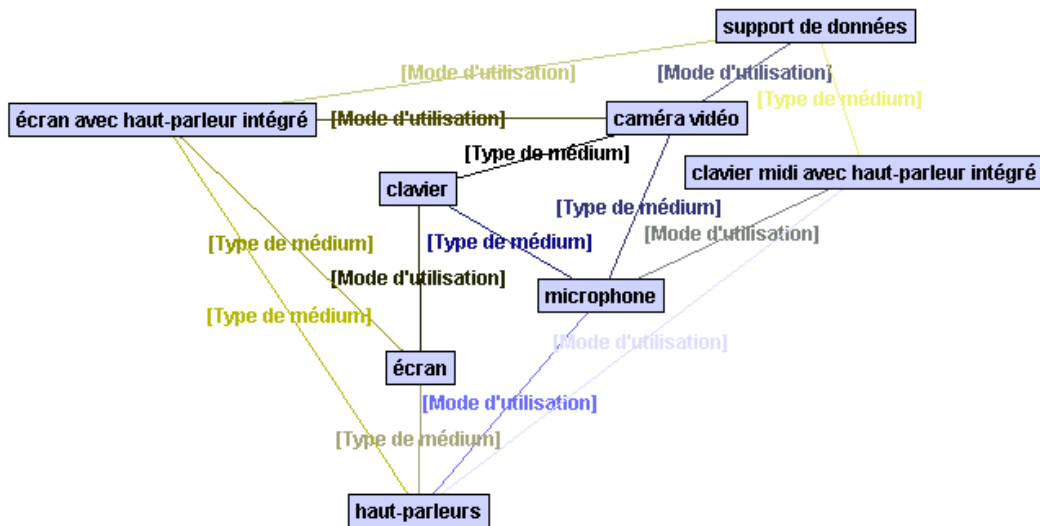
support de données

[Mode d'utilisation]

[Mode d'utilisation]

[Type de médium]

écran avec haut-parleur intégré

[Mode d'utilisation]

caméra vidéo

[Type de médium]

clavier

clavier midi avec haut-parleur intégré

[Type de médium]

[Type de médium]

[Mode d'utilisation]

[Type de médium]

[Mode d'utilisation]

microphone

[Type de médium]

[Mode d'utilisation]

écran

[Mode d'utilisation]

[Type de médium]

haut-parleurs